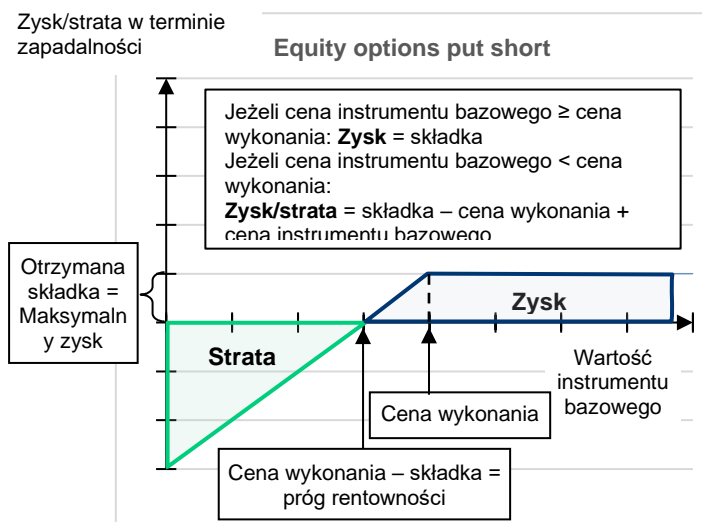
Zysk/strata w terminie zapadalności

Equity options put short

Jeżeli cena instrumentu bazowego ≥ cena wykonania: **Zysk** = składka
Jeżeli cena instrumentu bazowego < cena wykonania:
**Zysk/strata** = składka – cena wykonania + cena instrumentu bazowego

Otrzymana składka = Maksymalny zysk

Zysk

Strata

Wartość instrumentu bazowego

Cena wykonania

Cena wykonania – składka = próg rentowności